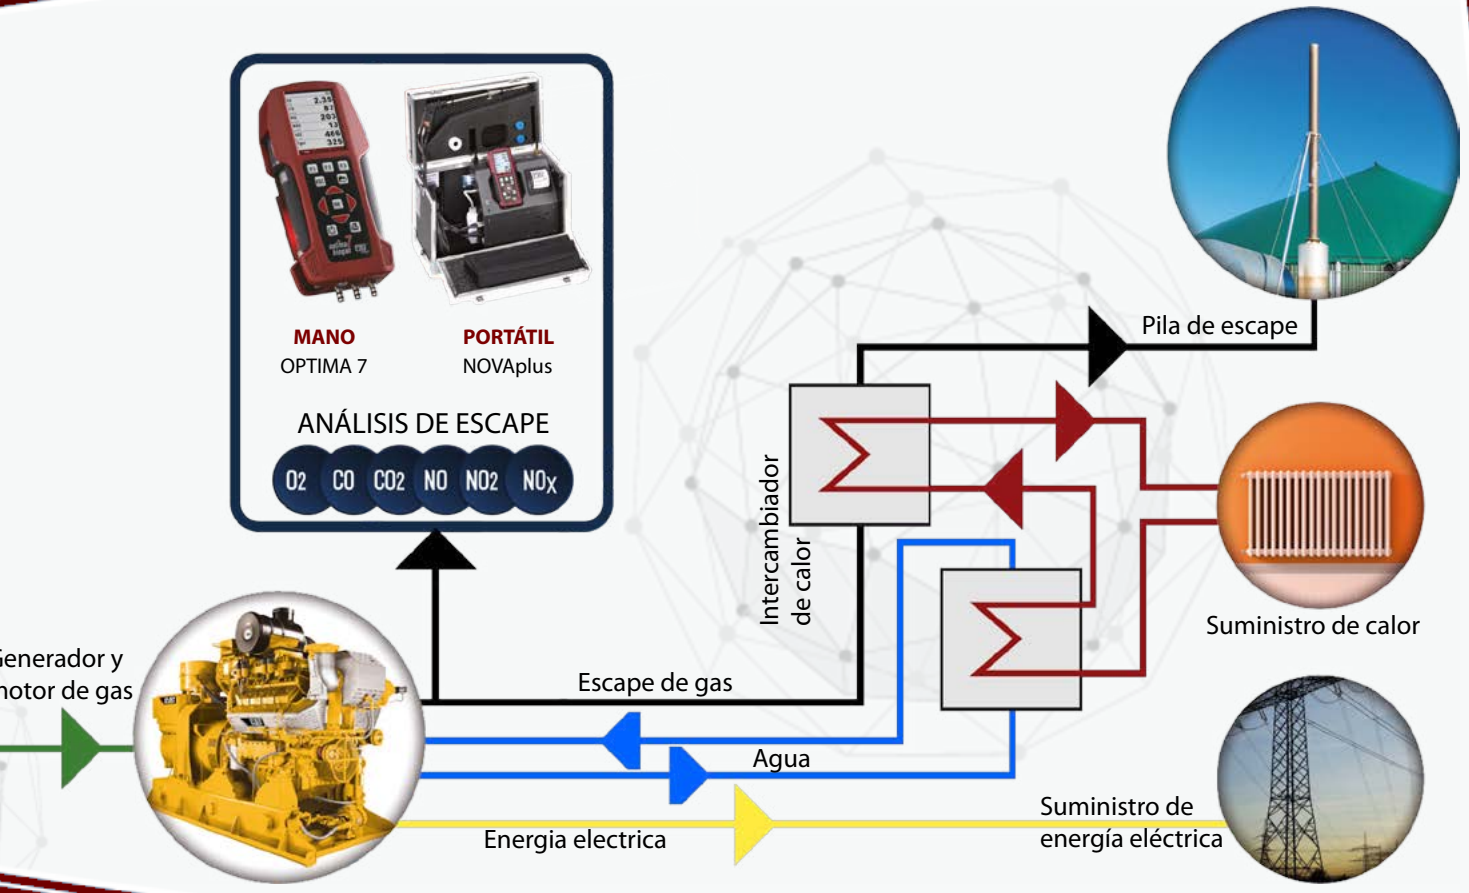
MANO
OPTIMA 7

PORTÁTIL
NOVAplus

ANÁLISIS DE ESCAPE

$O_2$ CO $CO_2$ NO $NO_2$ $NO_X$

Pila de escape

Intercambiador de calor

Suministro de calor

ienerador y
notor de gas

Escape de gas

Agua

Energia electrica

Suministro de
energía eléctrica